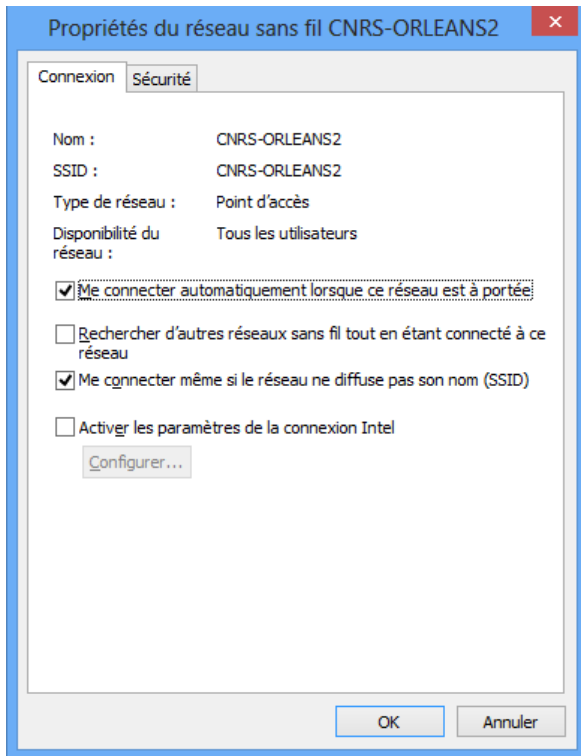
Propriétés du réseau sans fil CNRS-ORLEANS2

Connexion
Sécurité

Nom : CNRS-ORLEANS2
SSID : CNRS-ORLEANS2
Type de réseau : Point d'accès
Disponibilité du réseau : Tous les utilisateurs

Me connecter automatiquement lorsque ce réseau est à portée

Rechercher d'autres réseaux sans fil tout en étant connecté à ce réseau

Me connecter même si le réseau ne diffuse pas son nom (SSID)

Activer les paramètres de la connexion Intel

Configurer...

OK
Annuler